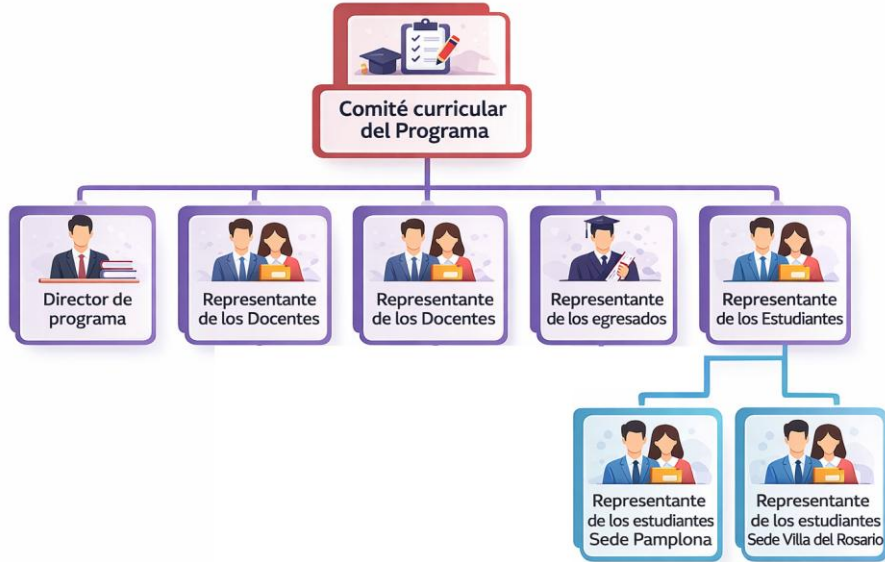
Comité curricular del Programa

Director de programa

Representante de los Docentes

Representante de los Docentes

Representante de los egresados

Representante de los Estudiantes

Representante de los estudiantes Sede Pamplona

Representante de los estudiantes Sede Villa del Rosario